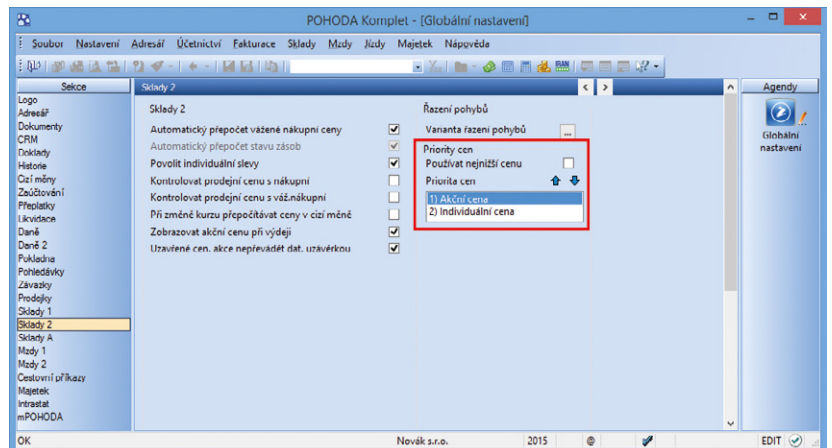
POHODA Komplet - [Globální nastavení]

Soubor Nastavení Adresář Účetnictví Fakturace Sklady Mzdy Jízdy Majetek Nápověda

Sekce
Logo
Adresář
Dokumenty
CRM
Doklady
Historie
Cizí měny
Zaúčtování
Přeplatky
Likvidace
Daně
Daně 2
Pokladna
Pohledávky
Závazky
Prodejky
Sklady 1
Sklady 2
Sklady A
Mzdy 1
Mzdy 2
Cestovní příkazy
Majetek
Intrastat
mPOHODA

Sklady 2

Sklady 2
Automatický přepočet vážené nákupní ceny
Automatický přepočet stavu zásob
Povolit individuální slevy
Kontrolovat prodejní cenu s nákupní
Kontrolovat prodejní cenu s váž.nákupní
Při změně kurzu přepočítávat ceny v cizí měně
Zobrazovat akční cenu při výdeji
Uzavřené cen. akce nepřevádět dat. uzávěrkou

Řazení pohybů
Varianta řazení pohybů ...
Priority cen
Používat nejnižší cenu
Priorita cen
1) Akční cena
2) Individuální cena

Agendy
Globální nastavení

OK
Novák s.r.o.
2015
EDIT